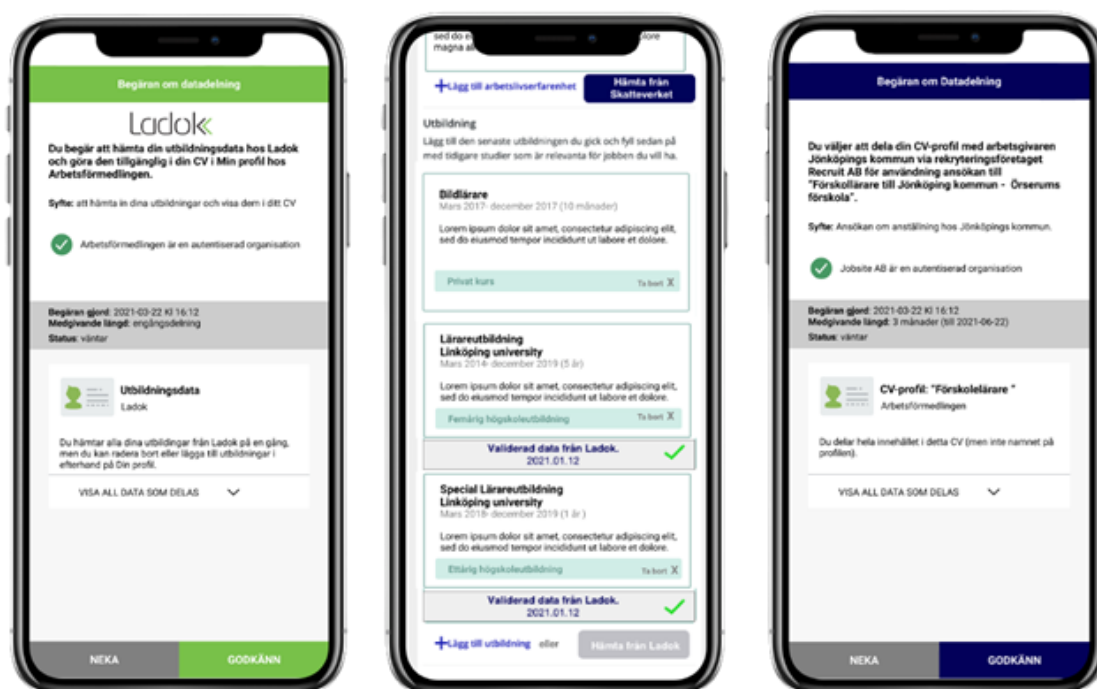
Begäran om datadelning

Ladok

Du begär att hämta din utbildningsdata hos Ladok och göra den tillgänglig i din CV i Min profil hos Arbetsförmedlingen.

Syfte: att hämta in dina utbildningar och visa dem i ditt CV

Arbetsförmedlingen är en autentiserad organisation

Begäran gjord: 2021-03-22 Kl 16:12
Medgivande längd: engångsdelning
Status: väntar

Utbildningsdata
Ladok

Du hämtar alla dina utbildingar från Ladok på en gång, men du kan radera bort eller lägga till utbildningar i efterhand på Din profil.

VISA ALL DATA SOM DELAS

NEKA
GODKÄNN

sed do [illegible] dolore magna all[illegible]

+Lägg till arbetslivserfarenhet
Hämta från Skatteverket

Utbildning
Lägg till den senaste utbildningen du gick och fyll sedan på med tidigare studier som är relevanta för jobben du vill ha.

Bildlärare
Mars 2017- december 2017 (10 månader)
Lorem ipsum dolor sit amet, consectetur adipiscing elit, sed do eiusmod tempor incididunt ut labore et dolore.
Privat kurs
Ta bort X

Lärareutbildning
Linköping university
Mars 2014- december 2019 (5 år)
Lorem ipsum dolor sit amet, consectetur adipiscing elit, sed do eiusmod tempor incididunt ut labore et dolore.
Femårig högskoleutbildning
Ta bort X

Validerad data från Ladok.
2021.01.12

Special Lärareutbildning
Linköping university
Mars 2018- december 2019 (1 år )
Lorem ipsum dolor sit amet, consectetur adipiscing elit, sed do eiusmod tempor incididunt ut labore et dolore.
Ettårig högskoleutbildning
Ta bort X

Validerad data från Ladok.
2021.01.12

+Lägg till utbildning eller
Hämta från Ladok

Begäran om Datadelning

Du väljer att dela din CV-profil med arbetsgivaren Jönköpings kommun via rekryteringsföretaget Recruit AB för användning ansökan till "Förskollärare till Jönköping kommun - Örserums förskola".

Syfte: Ansökan om anställning hos Jönköpings kommun.

Jobsite AB är en autentiserad organisation

Begäran gjord: 2021-03-22 Kl 16:12
Medgivande längd: 3 månader (till 2021-06-22)
Status: väntar

CV-profil: "Förskolelärare "
Arbetsförmedlingen

Du delar hela innehållet i detta CV (men inte namnet på profilen).

VISA ALL DATA SOM DELAS

NEKA
GODKÄNN